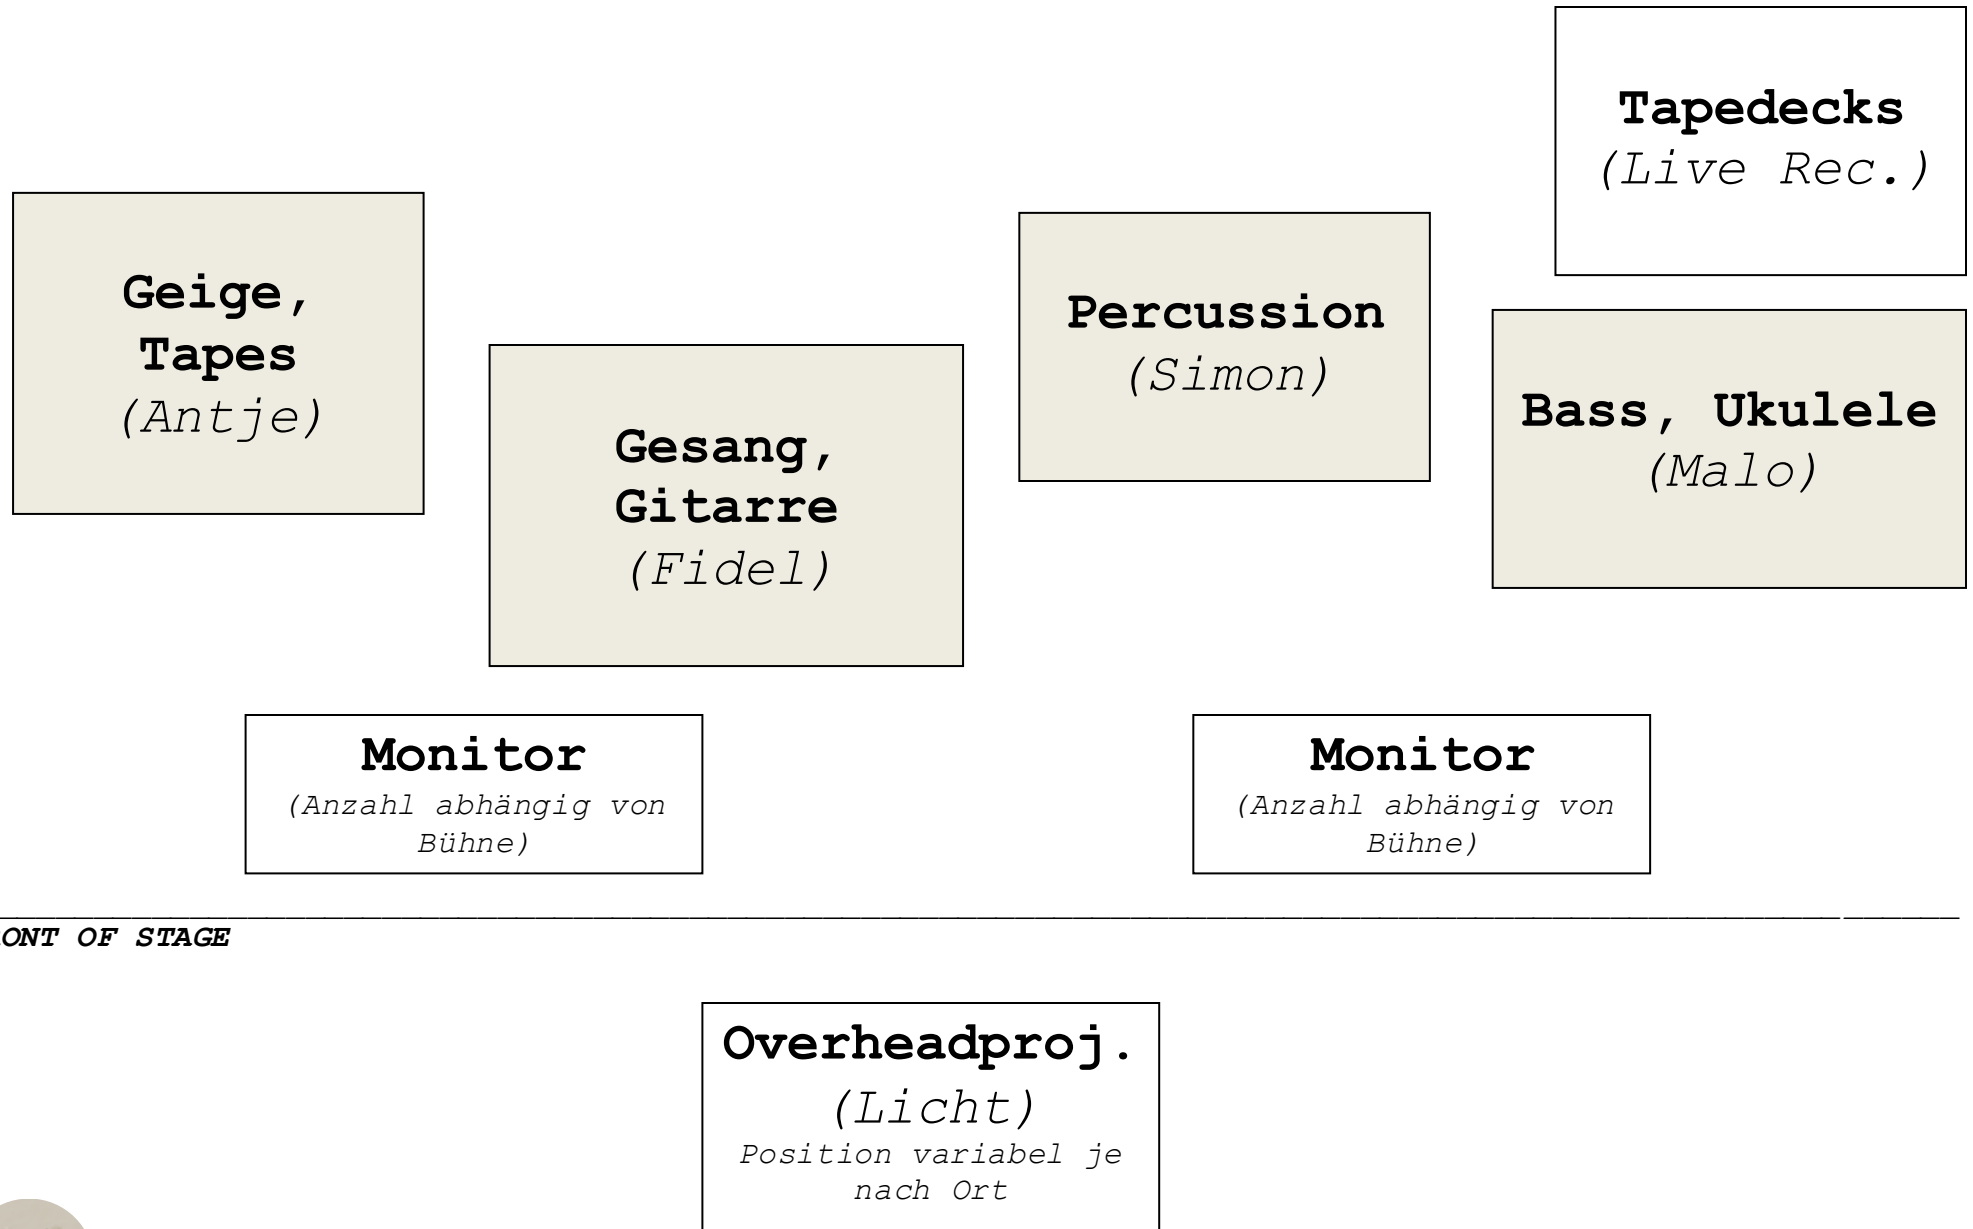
Tapedecks
(Live Rec.)

Geige, Tapes
(Antje)

Gesang, Gitarre
(Fidel)

Percussion
(Simon)

Bass, Ukulele
(Malo)

Monitor
(Anzahl abhängig von Bühne)

Monitor
(Anzahl abhängig von Bühne)

ONT OF STAGE

Overheadproj.
(Licht)
Position variabel je nach Ort